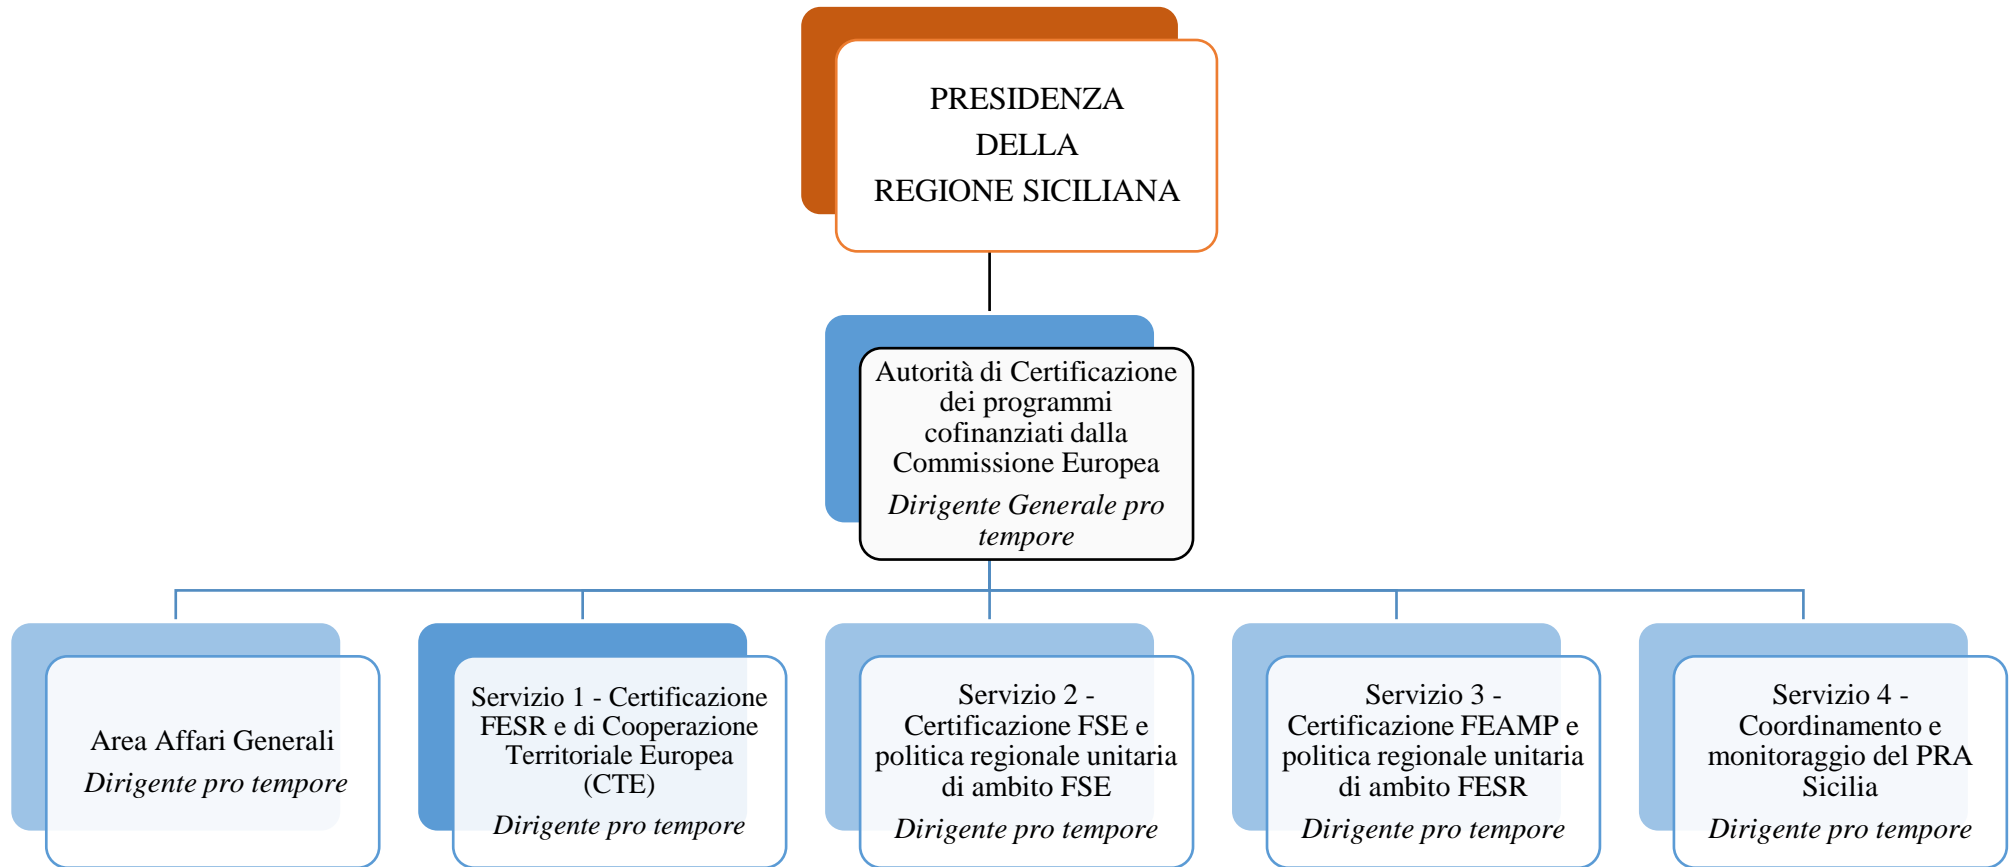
PRESIDENZA
DELLA
REGIONE SICILIANA

Autorità di Certificazione dei programmi cofinanziati dalla Commissione Europea
*Dirigente Generale pro tempore*

Area Affari Generali
*Dirigente pro tempore*

Servizio 1 - Certificazione FESR e di Cooperazione Territoriale Europea (CTE)
*Dirigente pro tempore*

Servizio 2 - Certificazione FSE e politica regionale unitaria di ambito FSE
*Dirigente pro tempore*

Servizio 3 - Certificazione FEAMP e politica regionale unitaria di ambito FESR
*Dirigente pro tempore*

Servizio 4 - Coordinamento e monitoraggio del PRA Sicilia
*Dirigente pro tempore*